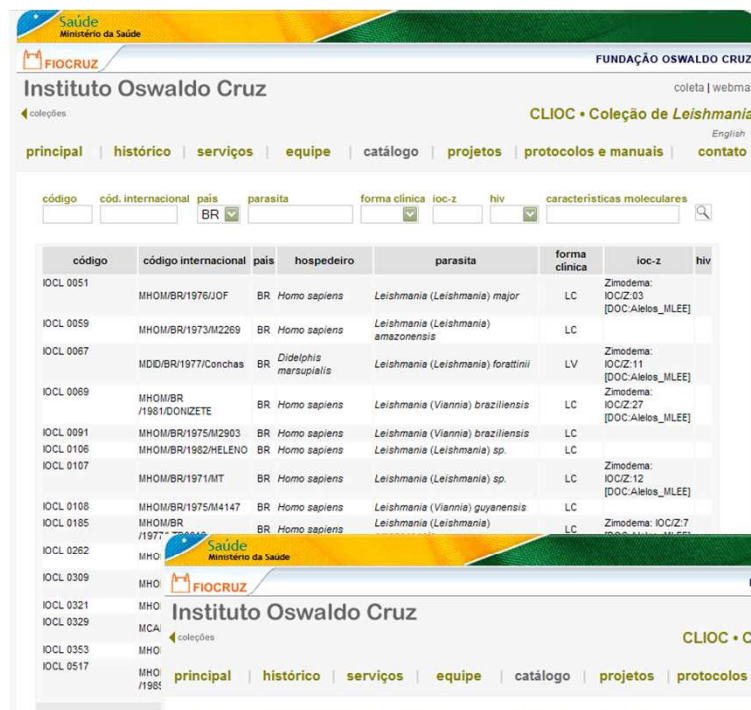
Saúde
Ministério da Saúde

FIOCRUZ

FUNDAÇÃO OSWALDO CRUZ

Instituto Oswaldo Cruz

coleta | webma

coleções

CLIOC • Coleção de Leishmania

English

principal | histórico | serviços | equipe | catálogo | projetos | protocolos e manuais | contato

código cód. internacional país parasita forma clínica ioc-z hiv características moleculares

BR

| código | código internacional | país | hospedeiro | parasita | forma clínica | ioc-z | hiv |
|---|---|---|---|---|---|---|---|
| IOCL 0051 | MHOM/BR/1976/JOF | BR | Homo sapiens | Leishmania (Leishmania) major | LC | Zimodema: IOC/Z:03 [DOC:Alelos_MLEE] | |
| IOCL 0059 | MHOM/BR/1973/M2269 | BR | Homo sapiens | Leishmania (Leishmania) amazonensis | LC | | |
| IOCL 0067 | MDID/BR/1977/Conchas | BR | Didelphis marsupialis | Leishmania (Leishmania) forattinii | LV | Zimodema: IOC/Z:11 [DOC:Alelos_MLEE] | |
| IOCL 0069 | MHOM/BR /1981/DONIZETE | BR | Homo sapiens | Leishmania (Viannia) braziliensis | LC | Zimodema: IOC/Z:27 [DOC:Alelos_MLEE] | |
| IOCL 0091 | MHOM/BR/1975/M2903 | BR | Homo sapiens | Leishmania (Viannia) braziliensis | LC | | |
| IOCL 0106 | MHOM/BR/1982/HELENO | BR | Homo sapiens | Leishmania (Leishmania) sp. | LC | | |
| IOCL 0107 | MHOM/BR/1971/MT | BR | Homo sapiens | Leishmania (Leishmania) sp. | LC | Zimodema: IOC/Z:12 [DOC:Alelos_MLEE] | |
| IOCL 0108 | MHOM/BR/1975/M4147 | BR | Homo sapiens | Leishmania (Viannia) guyanensis | LC | | |
| IOCL 0185 | MHOM/BR /1977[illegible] | BR | Homo sapiens | Leishmania (Leishmania) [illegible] | LC | Zimodema: IOC/Z:7 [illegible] | |
| IOCL 0262 | MHO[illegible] | | | | | | |
| IOCL 0309 | MHO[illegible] | | | | | | |
| IOCL 0321 | MHO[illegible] | | | | | | |
| IOCL 0329 | MCA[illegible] | | | | | | |
| IOCL 0353 | MHO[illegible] | | | | | | |
| IOCL 0517 | MHO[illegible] /198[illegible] | | | | | | |

Saúde
Ministério da Saúde

FIOCRUZ

Instituto Oswaldo Cruz

coleções

CLIOC • C

principal | histórico | serviços | equipe | catálogo | projetos | protocolos